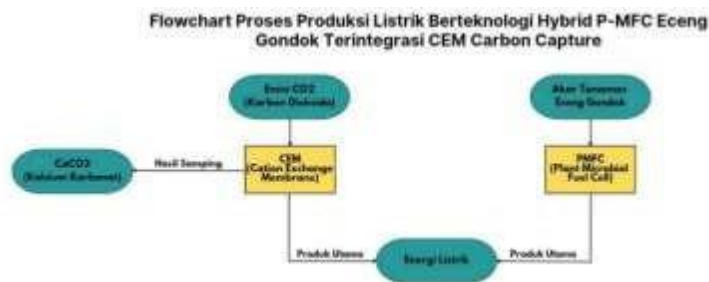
Flowchart Proses Produksi Listrik Berteknologi Hybrid P-MFC Eceng Gondok Terintegrasi CEM Carbon Capture

Emisi CO2 (Karbon Dioksida)

Akar Tanaman Eceng Gondok

CaCO3 (Kalsium Karbonat)

Hasil Samping

CEM (Cation Exchange Membrane)

PMFC (Plant Microbial Fuel Cell)

Produk Utama

Energi Listrik

Produk Utama